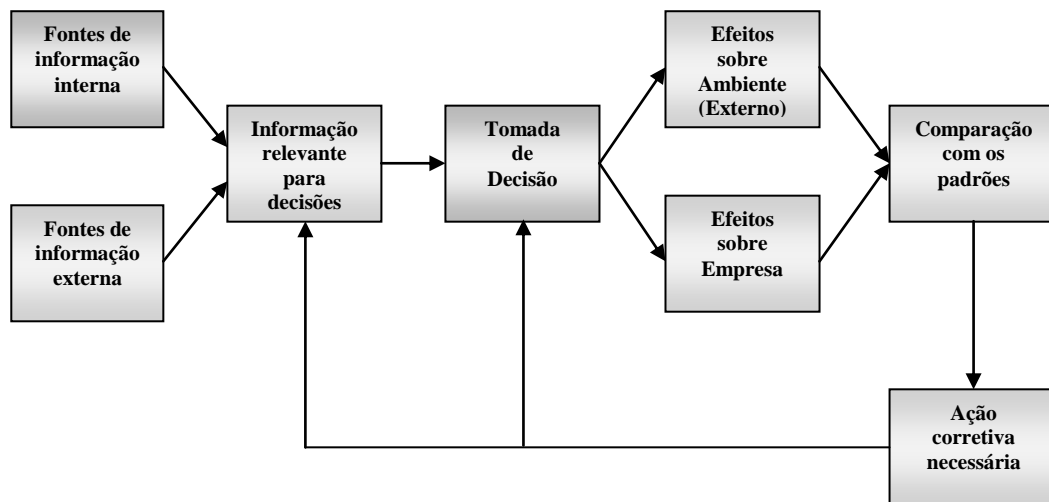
Fontes de informação interna

Fontes de informação externa

Informação relevante para decisões

Tomada de Decisão

Efeitos sobre Ambiente (Externo)

Efeitos sobre Empresa

Comparação com os padrões

Ação corretiva necessária